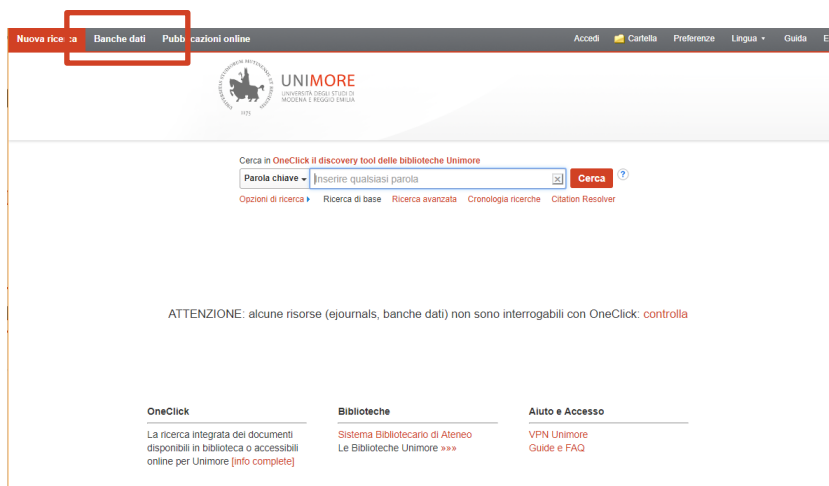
Nuova ricerca Banche dati Pubblicazioni online Accedi Cartella Preferenze Lingua Guida E

UNIMORE
UNIVERSITÀ DEGLI STUDI DI MODENA E REGGIO EMILIA

Cerca in OneClick il discovery tool delle biblioteche Unimore
Parola chiave Inserire qualsiasi parola Cerca ?
Opzioni di ricerca Ricerca di base Ricerca avanzata Cronologia ricerche Citation Resolver

ATTENZIONE: alcune risorse (ejournals, banche dati) non sono interrogabili con OneClick: controlla

OneClick
La ricerca integrata dei documenti disponibili in biblioteca o accessibili online per Unimore [info complete]

Biblioteche
Sistema Bibliotecario di Ateneo
Le Biblioteche Unimore »»»

Aiuto e Accesso
VPN Unimore
Guide e FAQ